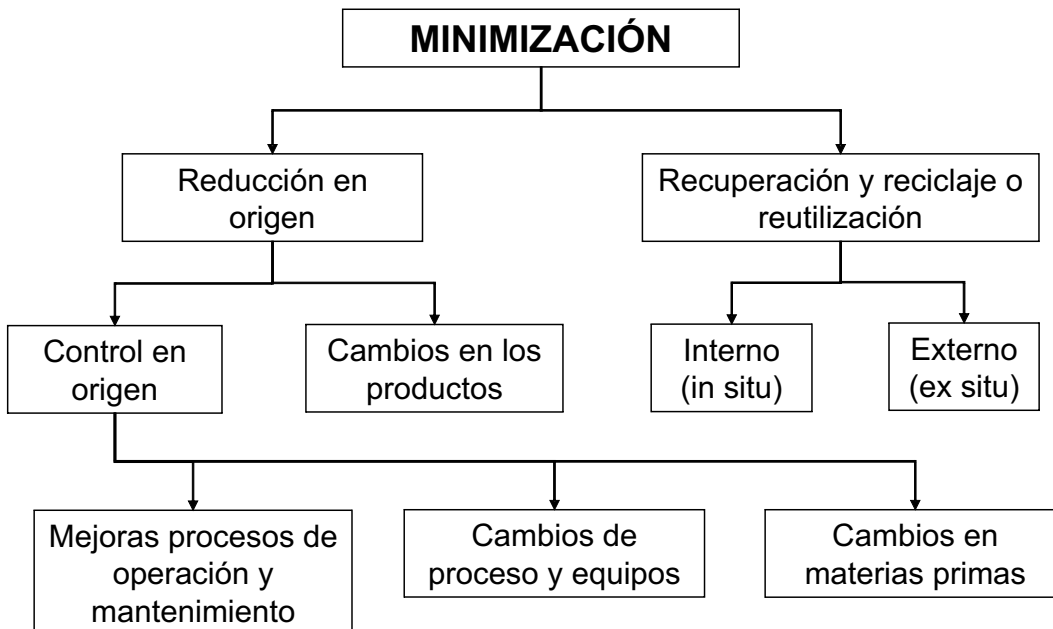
MINIMIZACIÓN

Reducción en origen

Recuperación y reciclaje o reutilización

Control en origen

Cambios en los productos

Interno (in situ)

Externo (ex situ)

Mejoras procesos de operación y mantenimiento

Cambios de proceso y equipos

Cambios en materias primas